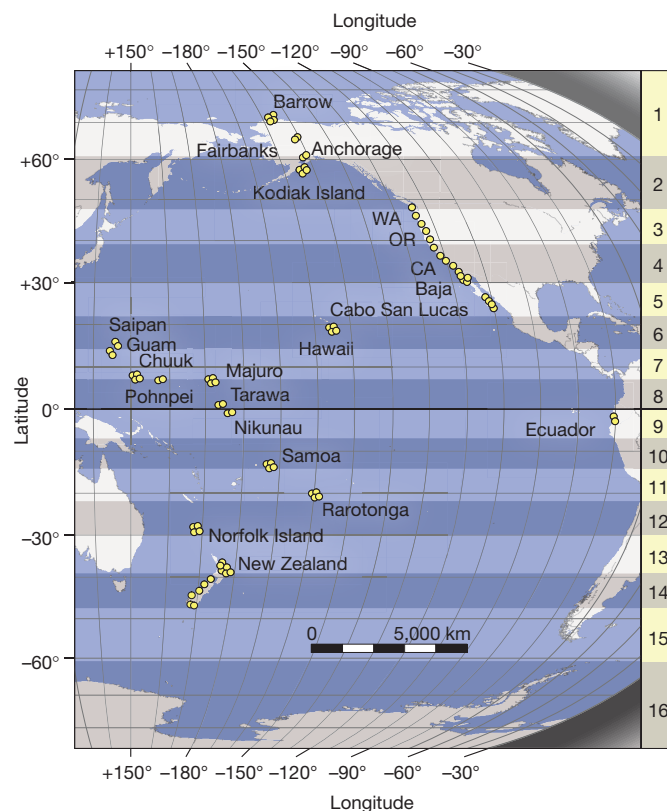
Longitude

+150° −180° −150° −120° −90° −60° −30°

Barrow
Fairbanks
Anchorage
Kodiak Island
WA
OR
CA
Baja
Cabo San Lucas
Hawaii
Saipan
Guam
Chuuk
Pohnpei
Majuro
Tarawa
Nikunau
Ecuador
Samoa
Rarotonga
Norfolk Island
New Zealand

0 5,000 km

+60°
+30°
0°
−30°
−60°

Latitude

1
2
3
4
5
6
7
8
9
10
11
12
13
14
15
16

+150° −180° −150° −120° −90° −60° −30°

Longitude